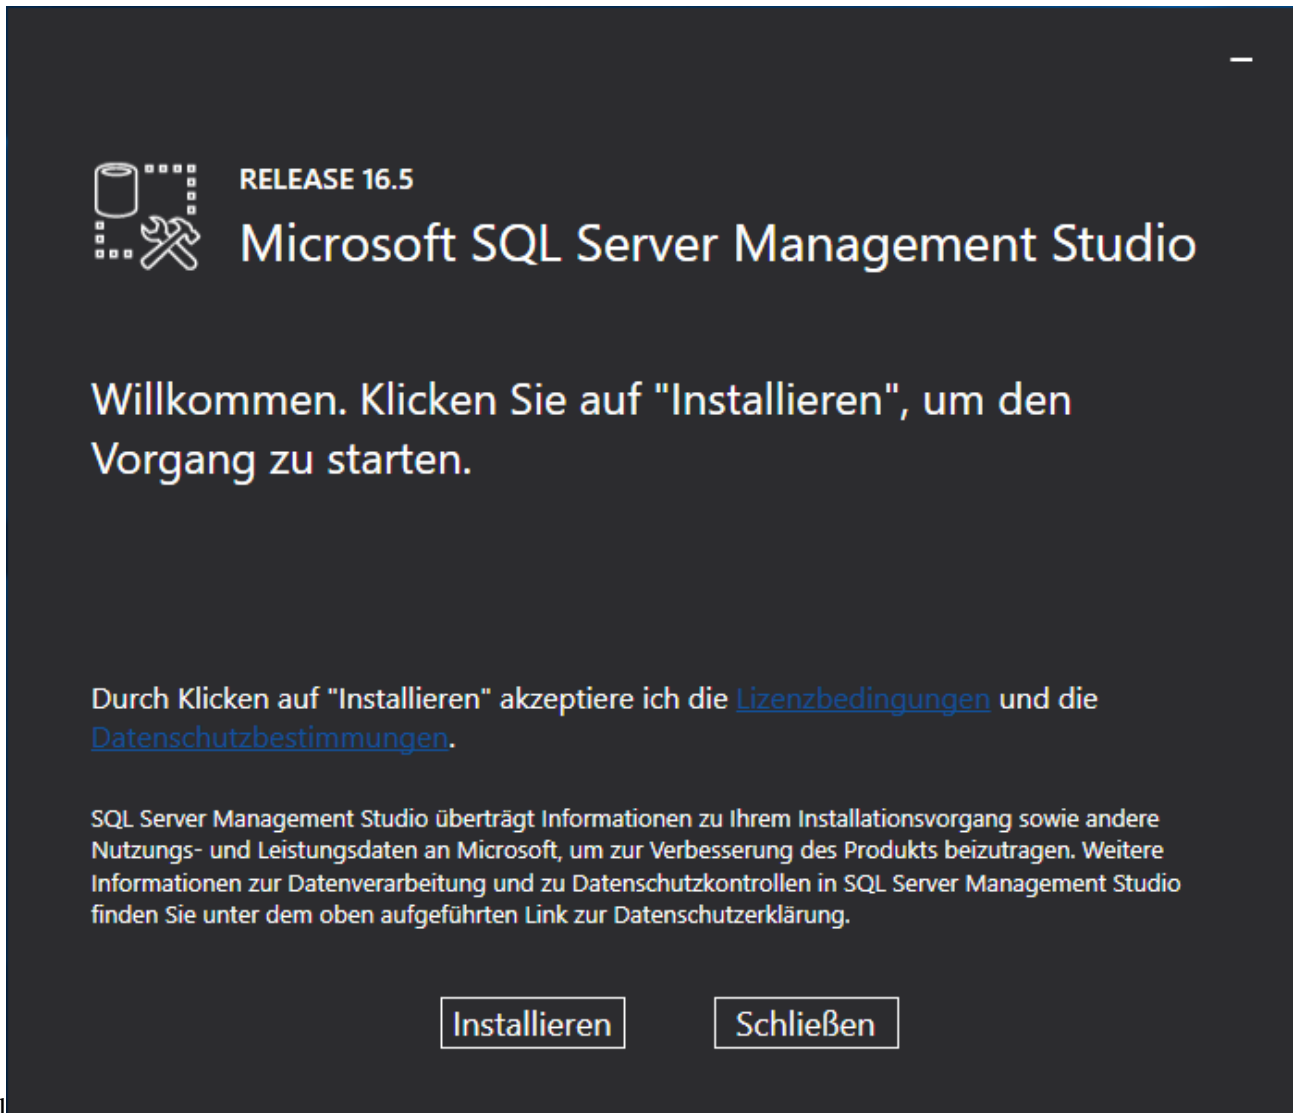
–

RELEASE 16.5

Microsoft SQL Server Management Studio

Willkommen. Klicken Sie auf "Installieren", um den Vorgang zu starten.

Durch Klicken auf "Installieren" akzeptiere ich die Lizenzbedingungen und die Datenschutzbestimmungen.

SQL Server Management Studio überträgt Informationen zu Ihrem Installationsvorgang sowie andere Nutzungs- und Leistungsdaten an Microsoft, um zur Verbesserung des Produkts beizutragen. Weitere Informationen zur Datenverarbeitung und zu Datenschutzkontrollen in SQL Server Management Studio finden Sie unter dem oben aufgeführten Link zur Datenschutzerklärung.

Installieren

Schließen